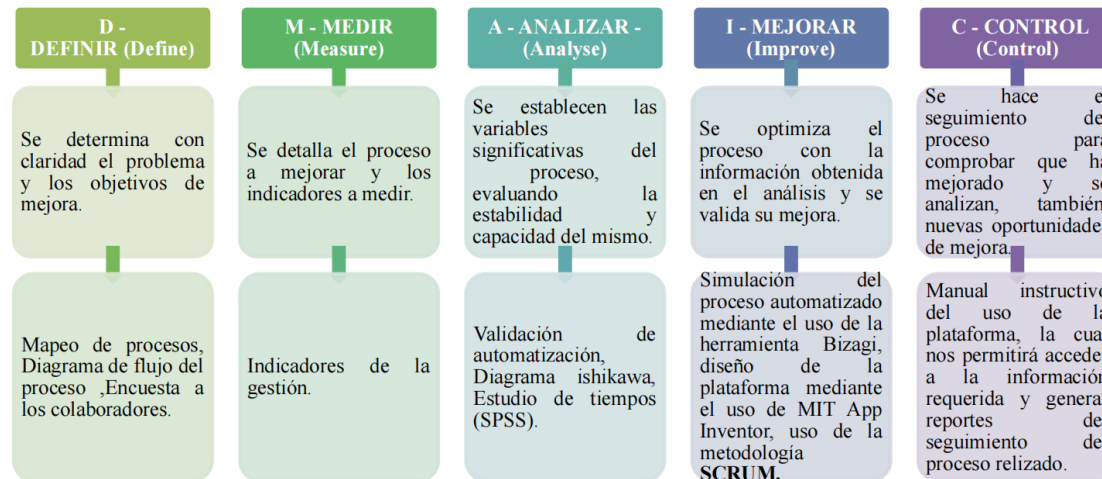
D - DEFINIR (Define)

Se determina con claridad el problema y los objetivos de mejora.

Mapeo de procesos, Diagrama de flujo del proceso ,Encuesta a los colaboradores.

M - MEDIR (Measure)

Se detalla el proceso a mejorar y los indicadores a medir.

Indicadores de la gestión.

A - ANALIZAR - (Analyse)

Se establecen las variables significativas del proceso, evaluando la estabilidad y capacidad del mismo.

Validación de automatización, Diagrama ishikawa, Estudio de tiempos (SPSS).

I - MEJORAR (Improve)

Se optimiza el proceso con la información obtenida en el análisis y se valida su mejora.

Simulación del proceso automatizado mediante el uso de la herramienta Bizagi, diseño de la plataforma mediante el uso de MIT App Inventor, uso de la metodología SCRUM.

C - CONTROL (Control)

Se hace e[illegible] seguimiento de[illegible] proceso para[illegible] comprobar que ha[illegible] mejorado y s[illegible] analizan, también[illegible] nuevas oportunidade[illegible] de mejora.

Manual instructivo del uso de la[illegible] plataforma, la cua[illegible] nos permitirá accede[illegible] a la información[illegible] requerida y genera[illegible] reportes de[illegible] seguimiento de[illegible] proceso relizado.